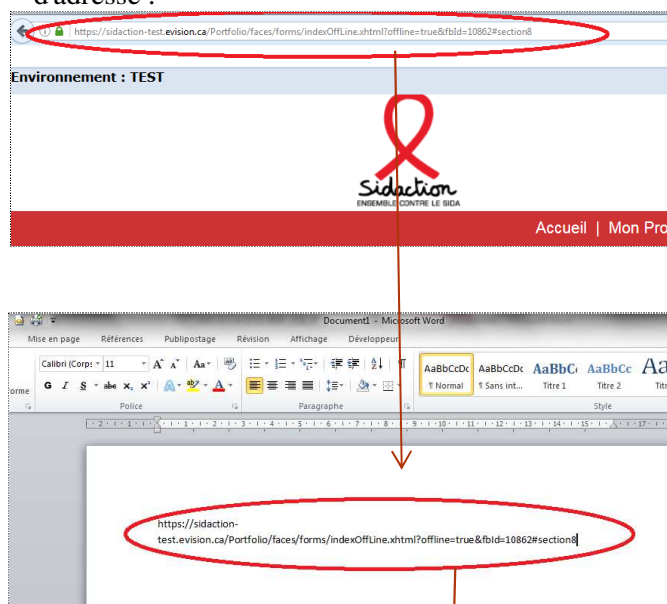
d'adresse :

https://sidaction-test.evision.ca/Portfolio/faces/forms/indexOffLine.xhtml?offline=true&fbId=10862#section8

Environnement : TEST

Sidaction
ENSEMBLE CONTRE LE SIDA

Accueil | Mon Pro

Document1 - Microsoft Word

Mise en page Références Publipostage Révision Affichage Développeur

Calibri (Corps 11

G I S abe $x_2$ $x^2$

AaBbCcDc ¶ Normal
AaBbCcDc ¶ Sans int...
AaBbC Titre 1
AaBbCc Titre 2
Aa Titr

orme Police Paragraphe Style

https://sidaction-test.evision.ca/Portfolio/faces/forms/indexOffLine.xhtml?offline=true&fbId=10862#section8